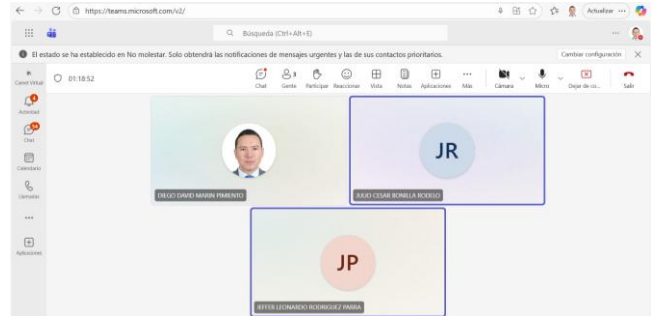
https://teams.microsoft.com/v2/

Actualizar ...

Búsqueda (Ctrl+Alt+E)

El estado se ha establecido en No molestar. Solo obtendrá las notificaciones de mensajes urgentes y de sus contactos prioritarios.

Cambiar configuración

Coret Virtual

01:18:52

Chat Gente 3 Participar Reaccionar Vista Notas Aplicaciones Más Cámara Micro Dejar de co... Salir

Actividad

Chat

Calendario

Llamadas

...

Aplicaciones

DIEGO DAVID MARIN PIMIENTO

JR

JULIO CESAR BONILLA RODELO

JP

JEFFER LEONARDO RODRIGUEZ PARRA